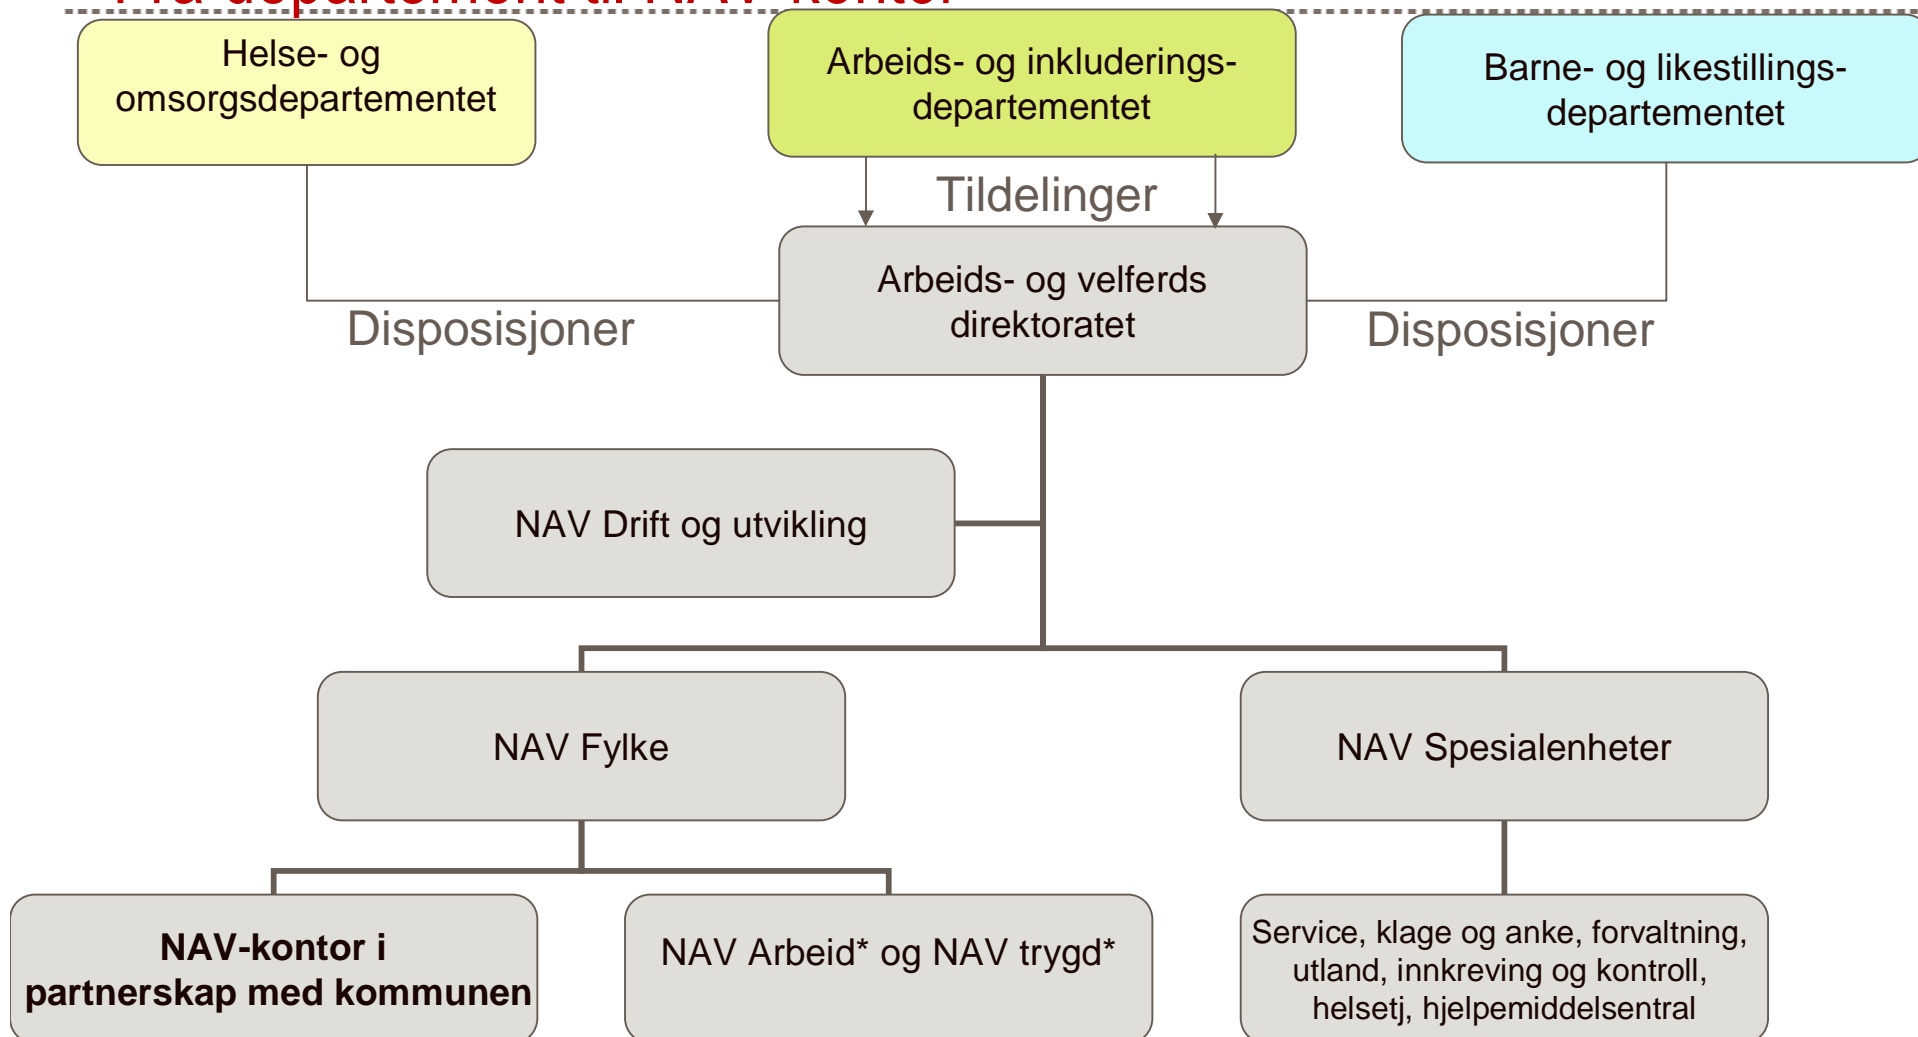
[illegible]

Helse- og omsorgsdepartementet

Arbeids- og inkluderings-departementet

Barne- og likestillings-departementet

Tildelinger

Arbeids- og velferds direktoratet

Disposisjoner

Disposisjoner

NAV Drift og utvikling

NAV Fylke

NAV Spesialenheter

**NAV-kontor i partnerskap med kommunen**

NAV Arbeid* og NAV trygd*

Service, klage og anke, forvaltning, utland, innkreving og kontroll, helsetj, hjelpemiddelsentral